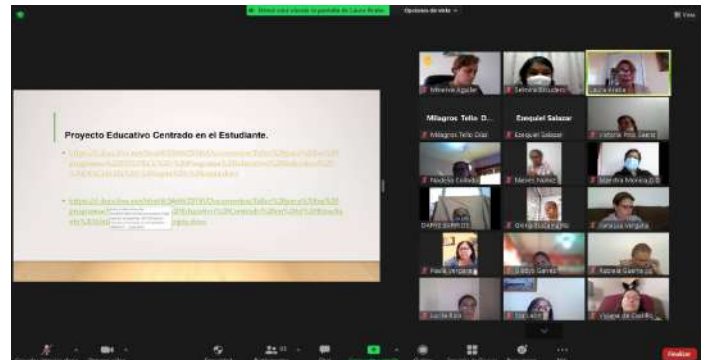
Usted está viendo la pantalla de Laura Ibáñez

Opciones de vista

Vista

Proyecto Educativo Centrado en el Estudiante.

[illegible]

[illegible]

Minerva Aguilar

Selmira Briceño

Laura Ibáñez

Milagros Tello D...

Ezequiel Salazar

Milagros Tello Díaz

Ezequiel Salazar

Victoria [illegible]

Nadesa Collado

Nieves Núñez

Alejandra Monica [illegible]

DAPHNE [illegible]

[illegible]

Johanna Vergara

Paola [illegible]

Gladys Garrés

Nathalie Guerra

Lucila Ríos

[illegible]

Viviana de Castillo

Finalizar